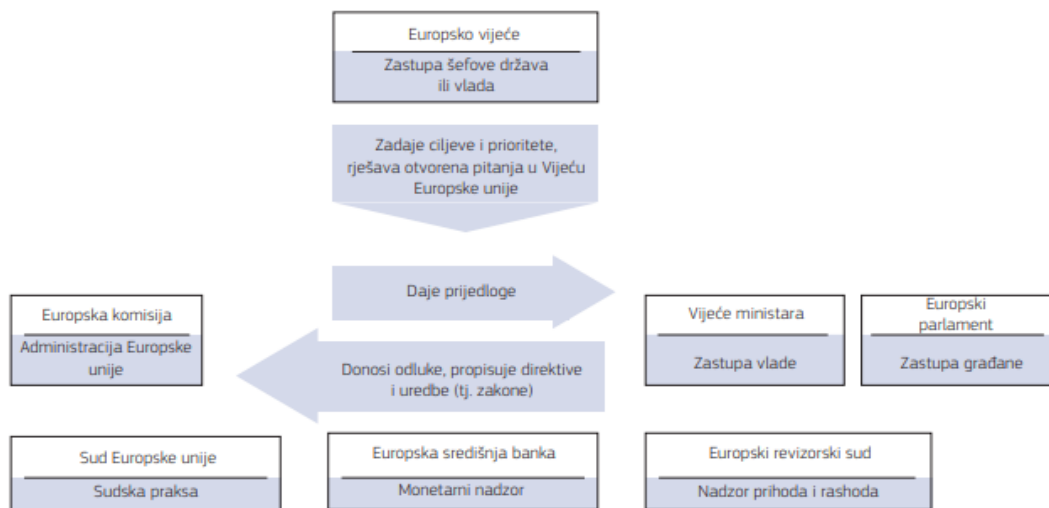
Europsko vijeće

Zastupa šefove država ili vlada

Zadaje ciljeve i prioritete, rješava otvorena pitanja u Vijeću Europske unije

Daje prijedloge

Europska komisija

Administracija Europske unije

Donosi odluke, propisuje direktive i uredbe (tj. zakone)

Vijeće ministara

Zastupa vlade

Europski parlament

Zastupa građane

Sud Europske unije

Sudska praksa

Europska središnja banka

Monetarni nadzor

Europski revizorski sud

Nadzor prihoda i rashoda